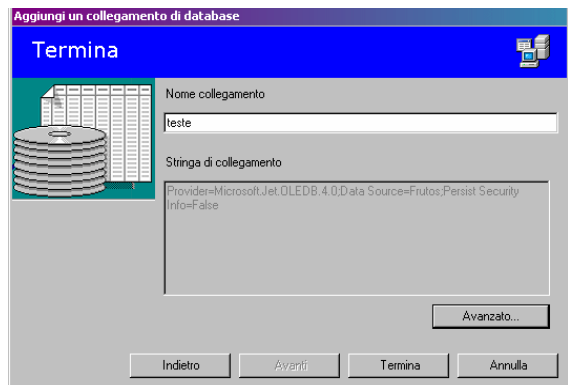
Aggiungi un collegamento di database

Termina

Nome collegamento

teste

Stringa di collegamento

Provider=Microsoft.Jet.OLEDB.4.0;Data Source=Frutos;Persist Security Info=False

Avanzato...

Indietro

Avanti

Termina

Annulla